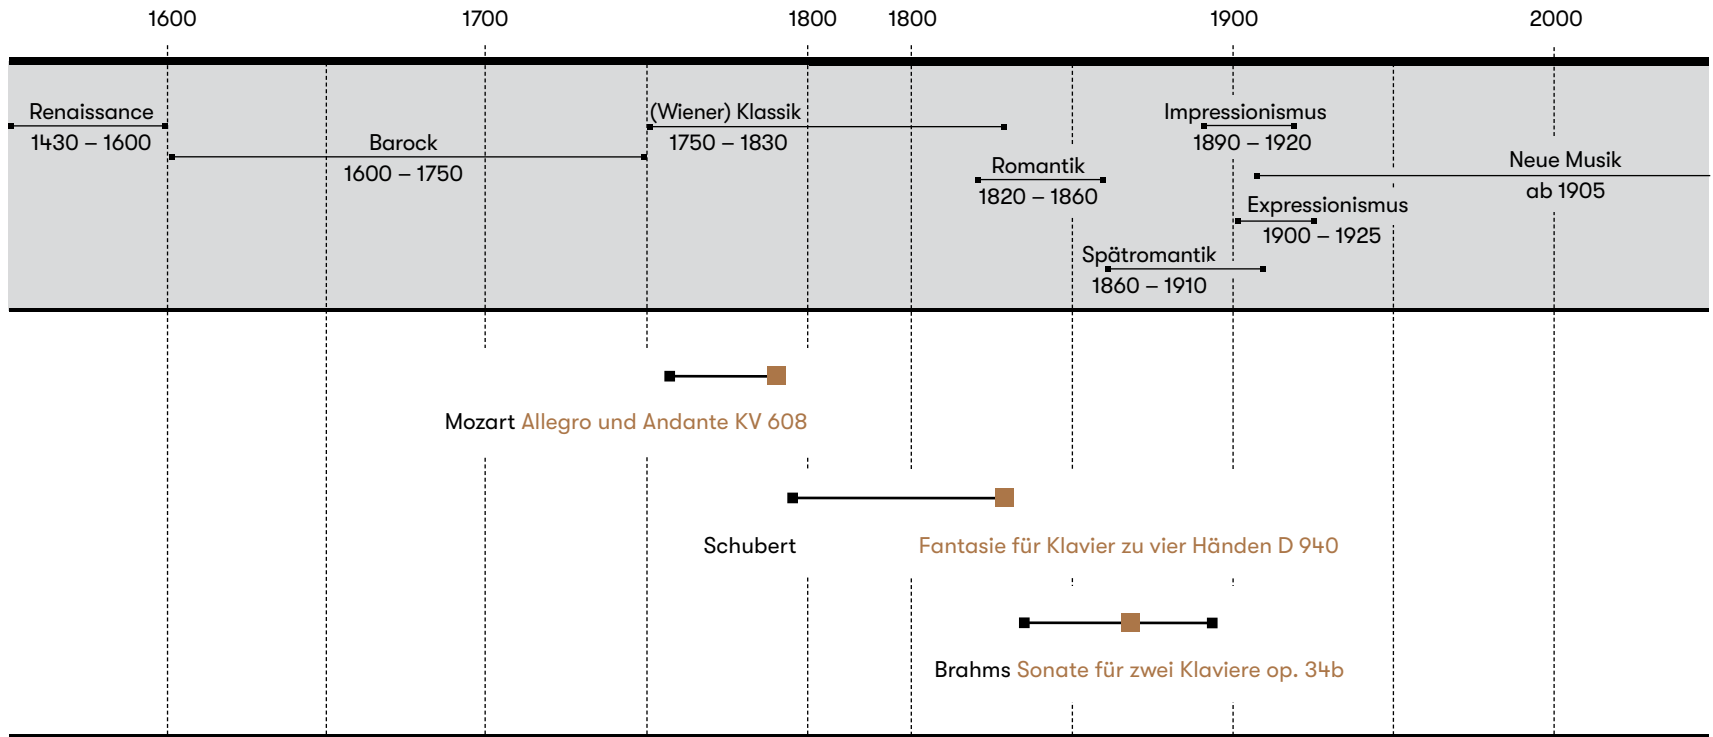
1600 1700 1800 1800 1900 2000

Renaissance
1430 – 1600

Barock
1600 – 1750

(Wiener) Klassik
1750 – 1830

Romantik
1820 – 1860

Impressionismus
1890 – 1920

Neue Musik
ab 1905

Expressionismus
1900 – 1925

Spätromantik
1860 – 1910

Mozart Allegro und Andante KV 608

Schubert Fantasie für Klavier zu vier Händen D 940

Brahms Sonate für zwei Klaviere op. 34b